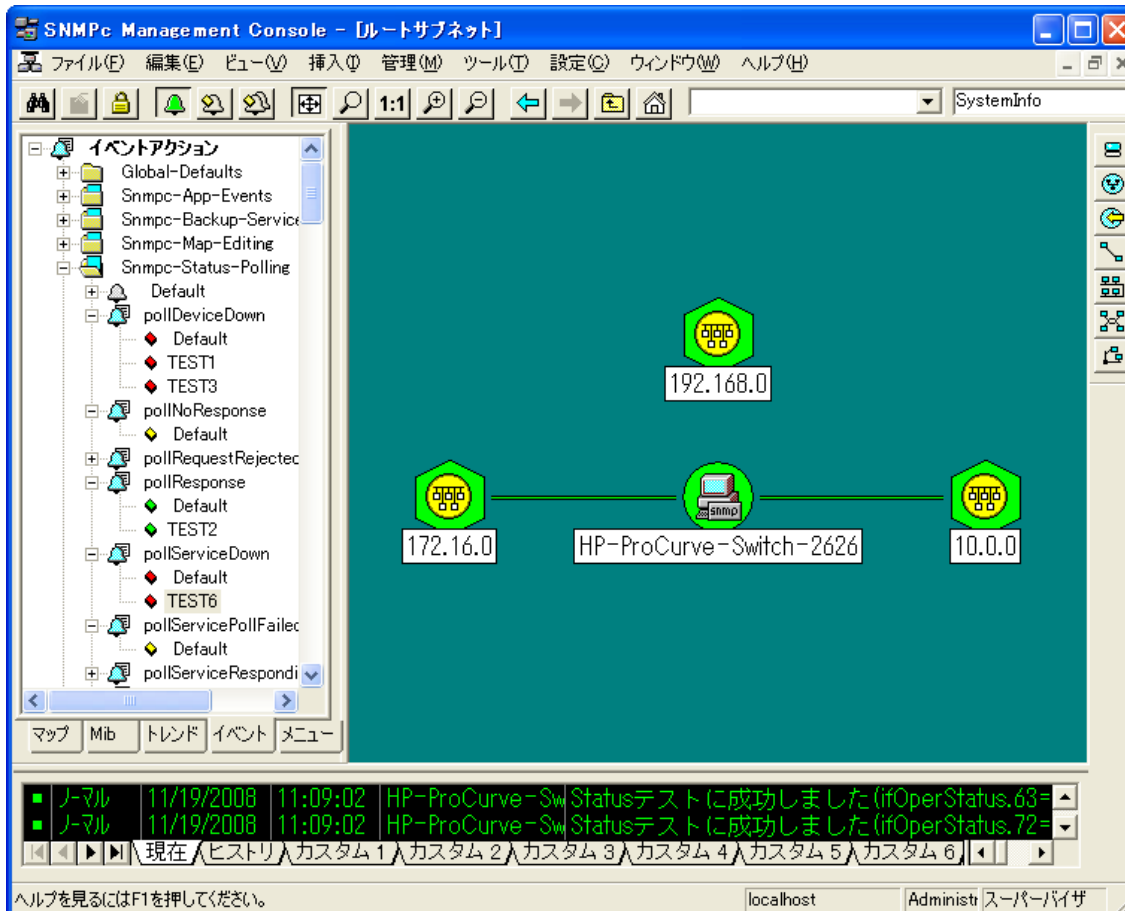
SNMPc Management Console - [ルートサブネット]

ファイル(F) 編集(E) ビュー(V) 挿入(I) 管理(M) ツール(T) 設定(C) ウィンドウ(W) ヘルプ(H)

1:1

SystemInfo

イベントアクション
Global-Defaults
Snmpc-App-Events
Snmpc-Backup-Service
Snmpc-Map-Editing
Snmpc-Status-Polling
Default
pollDeviceDown
Default
TEST1
TEST3
pollNoResponse
Default
pollRequestRejected
pollResponse
Default
TEST2
pollServiceDown
Default
TEST6
pollServicePollFailed
Default
pollServiceRespondi

マップ Mib トレンド イベント メニュー

192.168.0
172.16.0
snmp
HP-ProCurve-Switch-2626
10.0.0

| ノーマル | 11/19/2008 | 11:09:02 | HP-ProCurve-Sw | Statusテストに成功しました(ifOperStatus.63= |
|---|---|---|---|---|
| ノーマル | 11/19/2008 | 11:09:02 | HP-ProCurve-Sw | Statusテストに成功しました(ifOperStatus.72= |

現在 ヒストリ カスタム 1 カスタム 2 カスタム 3 カスタム 4 カスタム 5 カスタム 6

ヘルプを見るにはF1を押してください。 localhost Administr スーパーバイザ